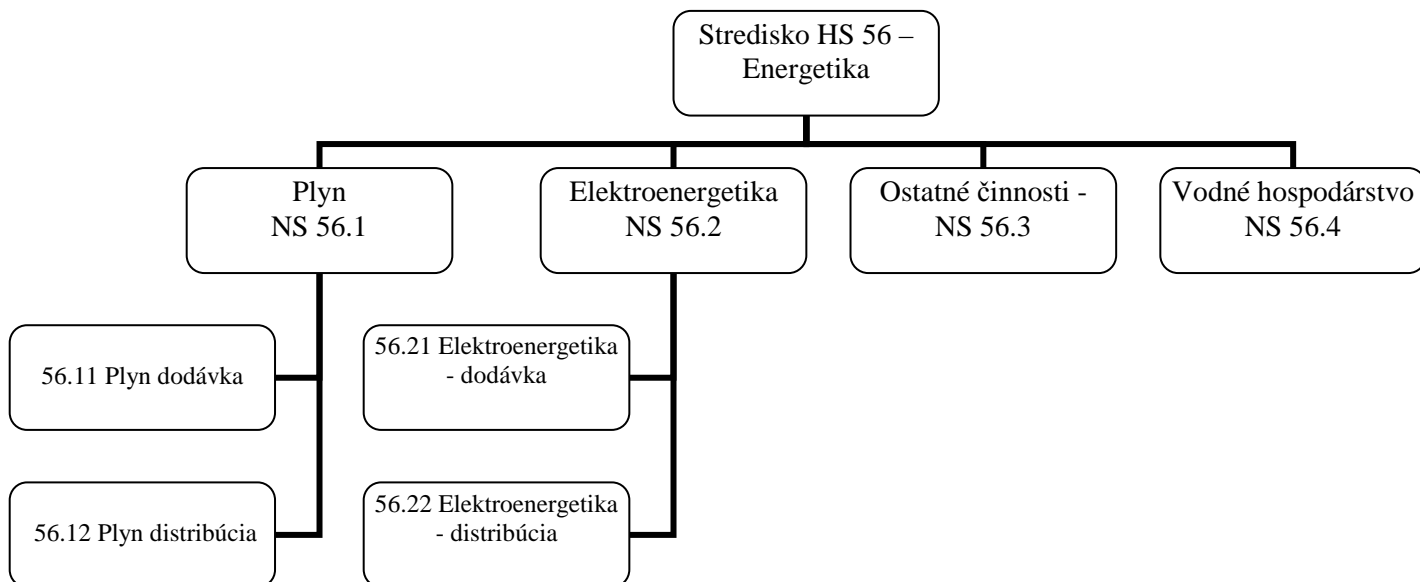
Stredisko HS 56 – Energetika

Plyn
NS 56.1

Elektroenergetika
NS 56.2

Ostatné činnosti - NS 56.3

Vodné hospodárstvo
NS 56.4

56.11 Plyn dodávka

56.12 Plyn distribúcia

56.21 Elektroenergetika - dodávka

56.22 Elektroenergetika - distribúcia